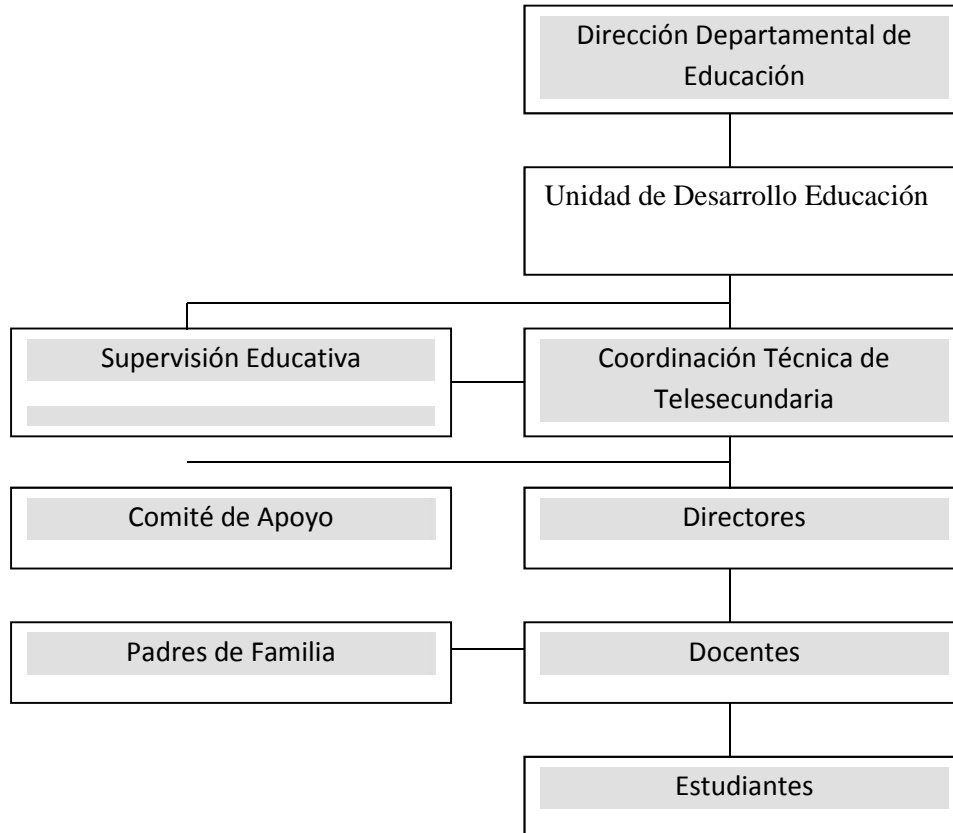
Dirección Departamental de Educación

Unidad de Desarrollo Educación

Supervisión Educativa

Coordinación Técnica de Telesecundaria

Comité de Apoyo

Directores

Padres de Familia

Docentes

Estudiantes